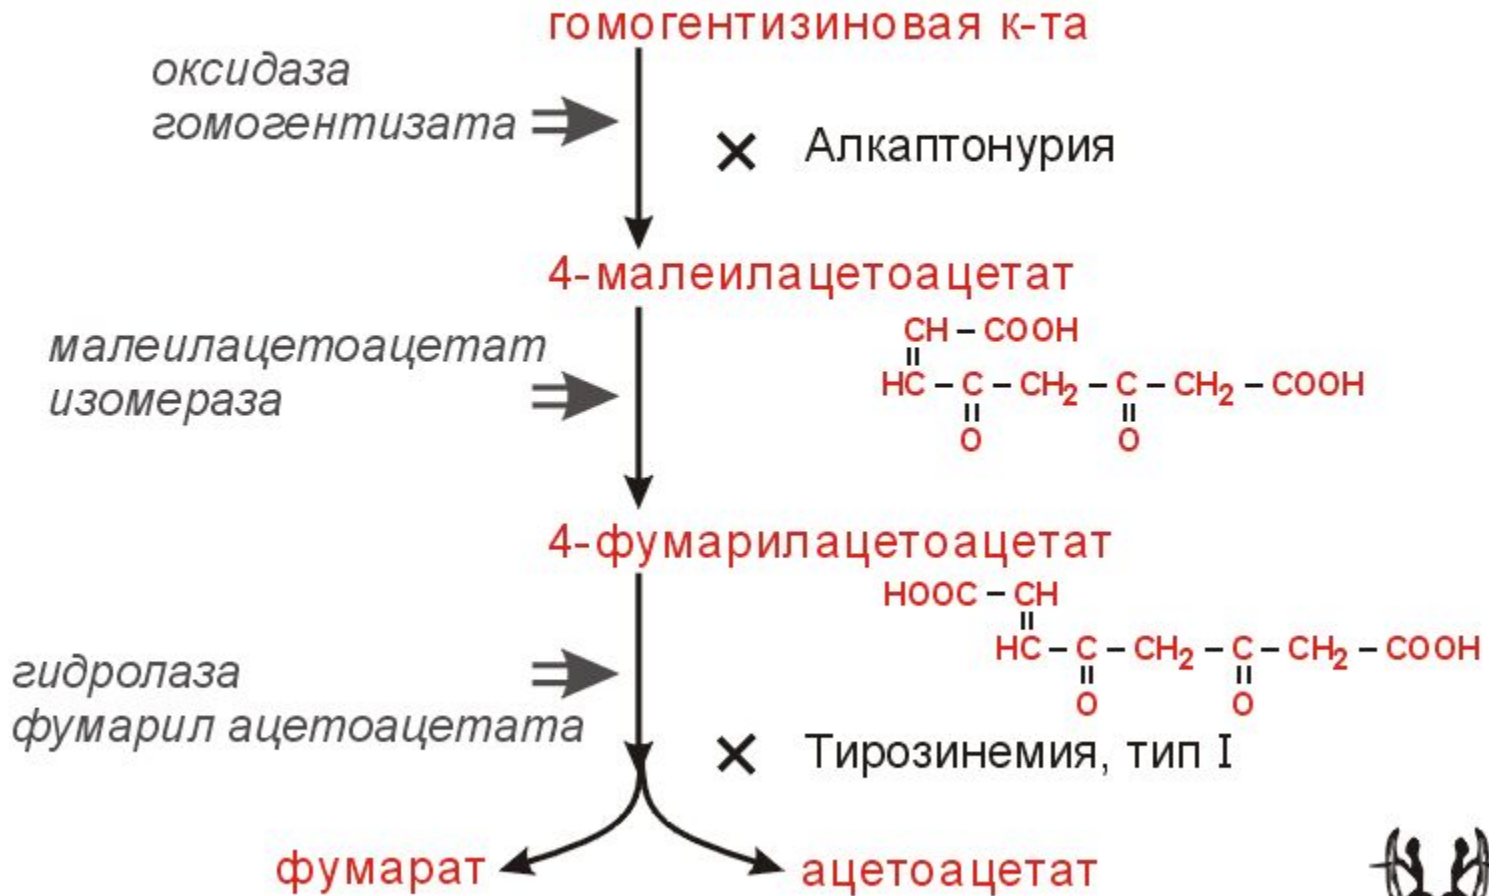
гомогентизиновая к-та

оксидаза гомогентизата

× Алкаптонурия

4-малеилацетоацетат

малеилацетоацетат изомераза

CH – COOH
||
HC – C – CH$_2$ – C – CH$_2$ – COOH
||
O
||
O

4-фумарилацетоацетат

HOOC – CH
||
HC – C – CH$_2$ – C – CH$_2$ – COOH
||
O
||
O

гидролаза фумарил ацетоацетата

× Тирозинемия, тип I

фумарат

ацетоацетат